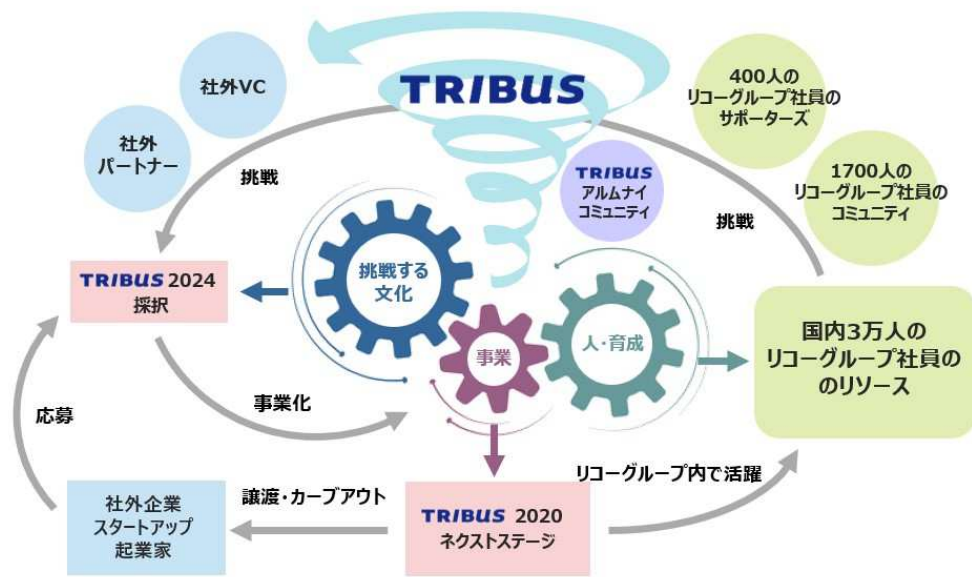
TRIBUS

社外VC

社外
パートナー

400人の
リコーグループ社員の
サポーターズ

1700人の
リコーグループ社員の
コミュニティ

TRIBUS
アルムナイ
コミュニティ

挑戦

挑戦

TRIBUS 2024
採択

挑戦する
文化

事業

人・育成

国内3万人の
リコーグループ社員の
のリソース

応募

事業化

リコーグループ内で活躍

譲渡・カーブアウト

社外企業
スタートアップ
起業家

TRIBUS 2020
ネクストステージ